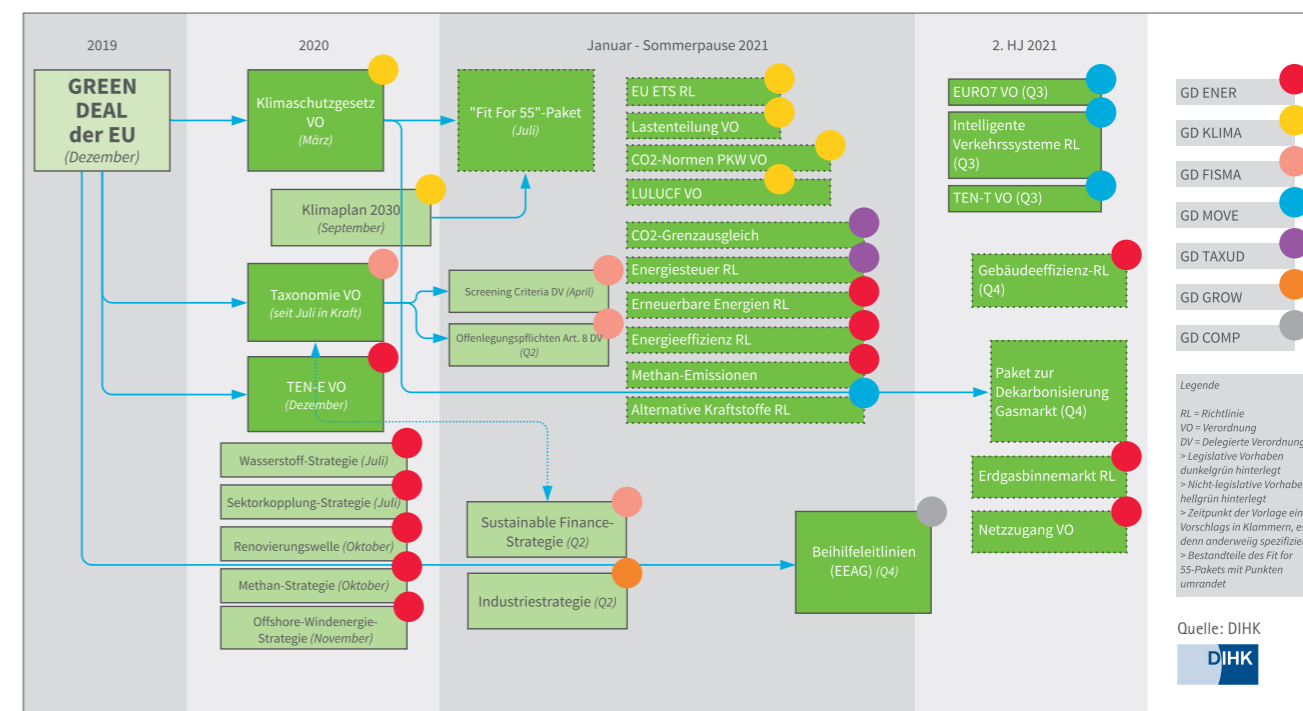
2019

2020

Januar - Sommerpause 2021

2. HJ 2021

GREEN DEAL der EU
(Dezember)

Klimaschutzgesetz VO
(März)

"Fit For 55"-Paket
(Juli)

Klimaplan 2030
(September)

Taxonomie VO
(seit Juli in Kraft)

Screening Criteria DV (April)

Offenlegungspflichten Art. 8 DV
(Q2)

TEN-E VO
(Dezember)

Wasserstoff-Strategie (Juli)

Sektorkopplung-Strategie (Juli)

Renovierungswelle (Oktober)

Methan-Strategie (Oktober)

Offshore-Windenergie-Strategie (November)

Sustainable Finance-Strategie (Q2)

Industriestrategie (Q2)

EU ETS RL

Lastenteilung VO

CO2-Normen PKW VO

LULUCF VO

CO2-Grenzausgleich

Energiesteuer RL

Erneuerbare Energien RL

Energieeffizienz RL

Methan-Emissionen

Alternative Kraftstoffe RL

Beihilfeleitlinien
(EEAG) (Q4)

EURO7 VO (Q3)

Intelligente Verkehrssysteme RL (Q3)

TEN-T VO (Q3)

Gebäudeeffizienz-RL (Q4)

Paket zur Dekarbonisierung Gasmarkt (Q4)

Erdgasbinnemarkt RL

Netzzugang VO

GD ENER

GD KLIMA

GD FISMA

GD MOVE

GD TAXUD

GD GROW

GD COMP

Legende

RL = Richtlinie
VO = Verordnung
DV = Delegierte Verordnung
> Legislative Vorhaben dunkelgrün hinterlegt
> Nicht-legislative Vorhabe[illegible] hellgrün hinterlegt
> Zeitpunkt der Vorlage ein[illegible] Vorschlags in Klammern, e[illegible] denn anderweig spezifizie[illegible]
> Bestandteile des Fit for 55-Pakets mit Punkten umrandet

Quelle: DIHK

DIHK